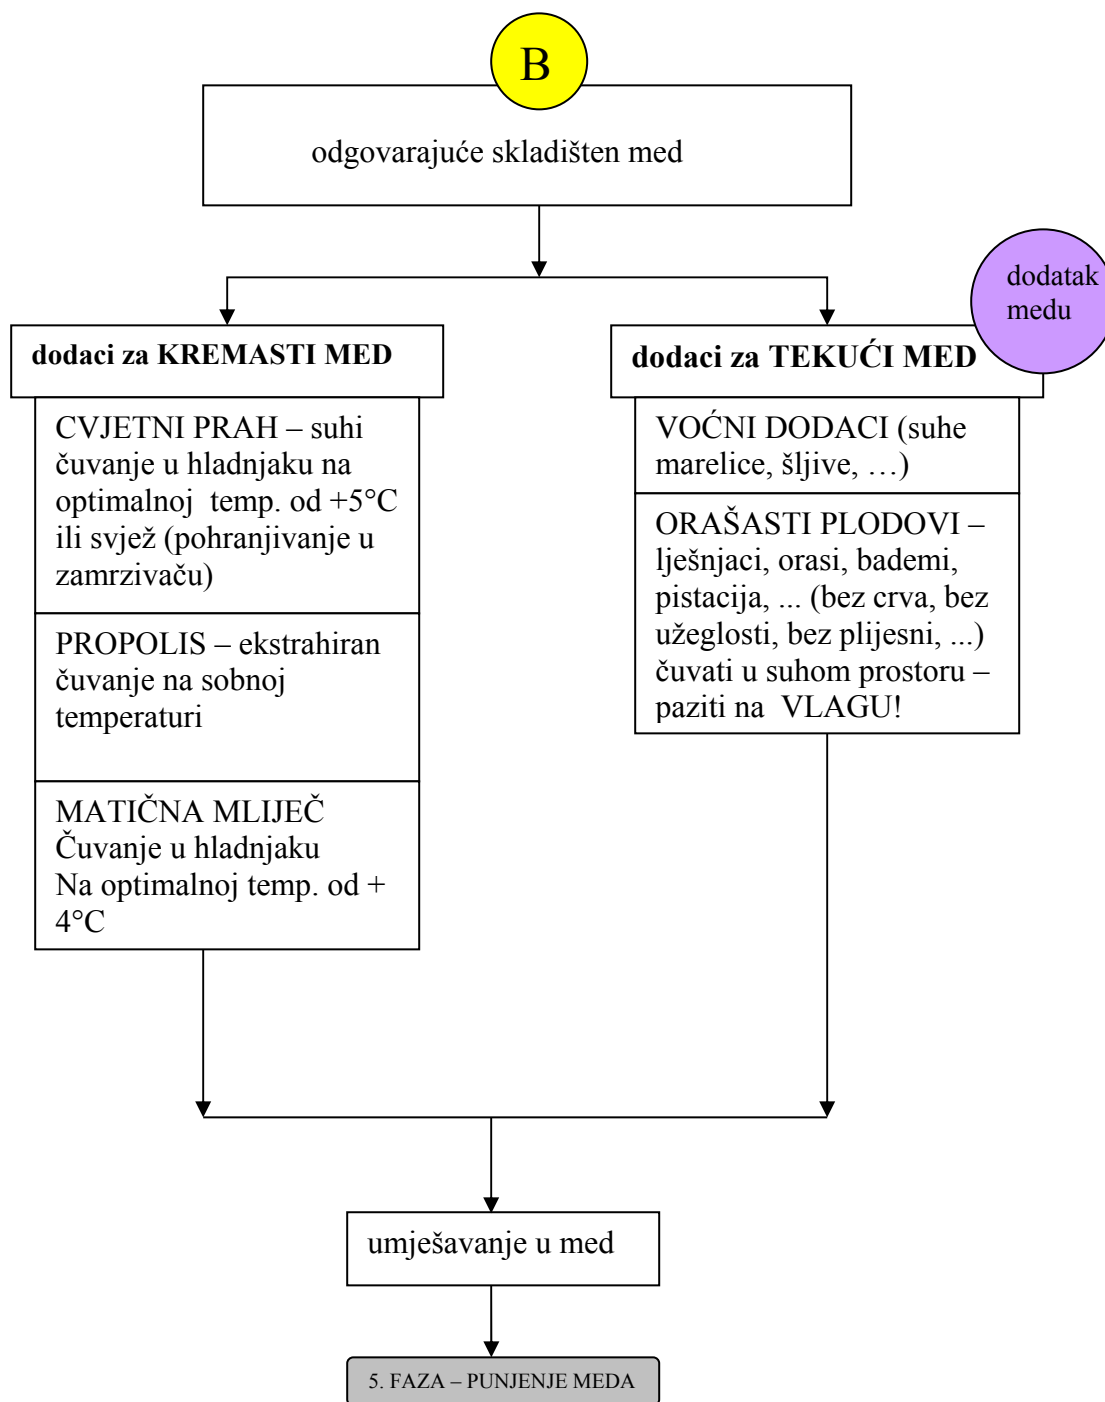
B

odgovarajuće skladišten med

dodatak medu

dodaci za KREMASTI MED

CVJETNI PRAH – suhi čuvanje u hladnjaku na optimalnoj temp. od +5°C ili svjež (pohranjivanje u zamrzivaču)

PROPOLIS – ekstrahiran čuvanje na sobnoj temperaturi

MATIČNA MLIJEČ
Čuvanje u hladnjaku
Na optimalnoj temp. od + 4°C

dodaci za TEKUĆI MED

VOĆNI DODACI (suhe marelice, šljive, …)

ORAŠASTI PLODOVI – lješnjaci, orasi, bademi, pistacija, ... (bez crva, bez užeglosti, bez plijesni, ...) čuvati u suhom prostoru – paziti na VLAGU!

umješavanje u med

5. FAZA – PUNJENJE MEDA